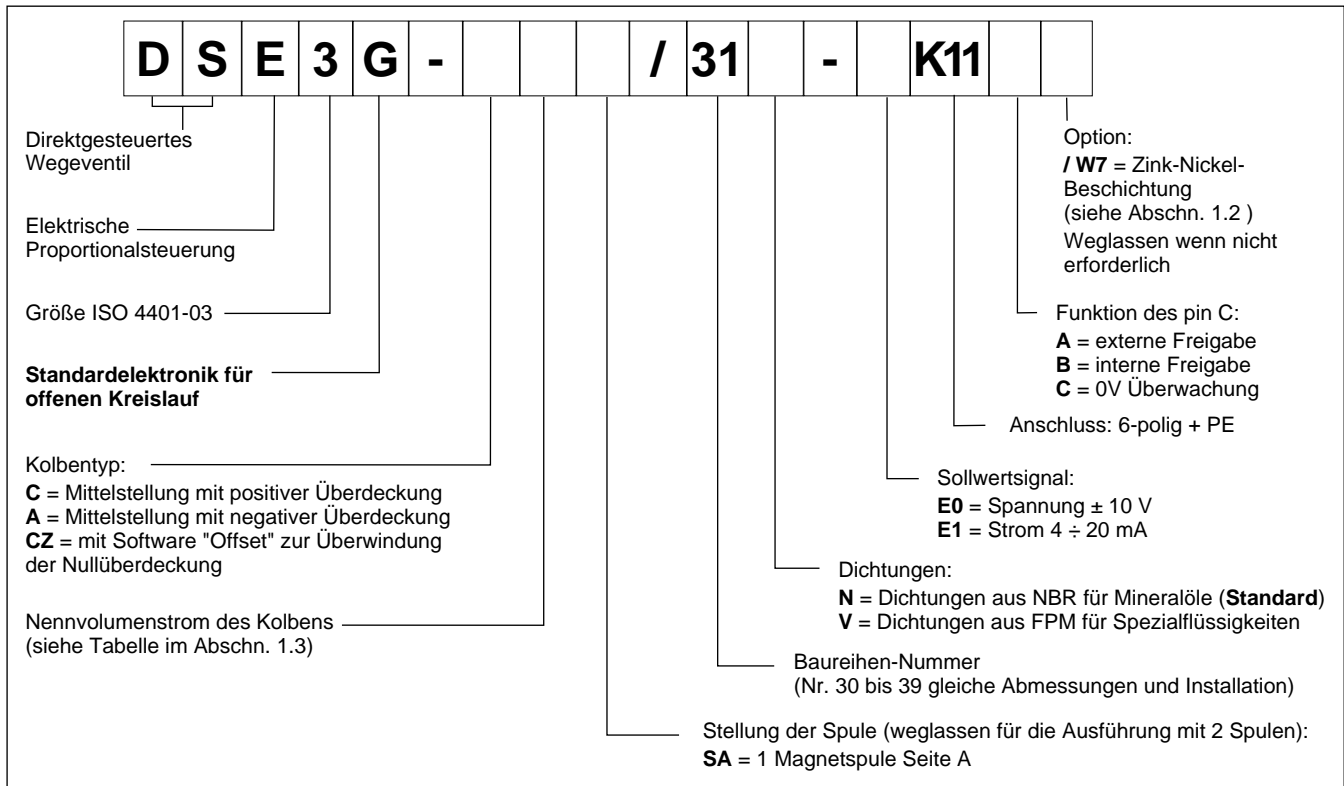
| D | S | E | 3 | G | - | | | | / | 31 | | - | | K11 | | |
|---|---|---|---|---|---|---|---|---|---|---|---|---|---|---|---|---|

Direktgesteuertes Wegeventil

Elektrische Proportionalsteuerung

Größe ISO 4401-03

**Standardelektronik für offenen Kreislauf**

Kolbentyp:
**C** = Mittelstellung mit positiver Überdeckung
**A** = Mittelstellung mit negativer Überdeckung
**CZ** = mit Software "Offset" zur Überwindung der Nullüberdeckung

Nennvolumenstrom des Kolbens (siehe Tabelle im Abschn. 1.3)

Option:
**/ W7** = Zink-Nickel-Beschichtung (siehe Abschn. 1.2 )
Weglassen wenn nicht erforderlich

Funktion des pin C:
**A** = externe Freigabe
**B** = interne Freigabe
**C** = 0V Überwachung

Anschluss: 6-polig + PE

Sollwertsignal:
**E0** = Spannung ± 10 V
**E1** = Strom 4 ÷ 20 mA

Dichtungen:
**N** = Dichtungen aus NBR für Mineralöle (**Standard**)
**V** = Dichtungen aus FPM für Spezialflüssigkeiten

Baureihen-Nummer
(Nr. 30 bis 39 gleiche Abmessungen und Installation)

Stellung der Spule (weglassen für die Ausführung mit 2 Spulen):
**SA** = 1 Magnetspule Seite A